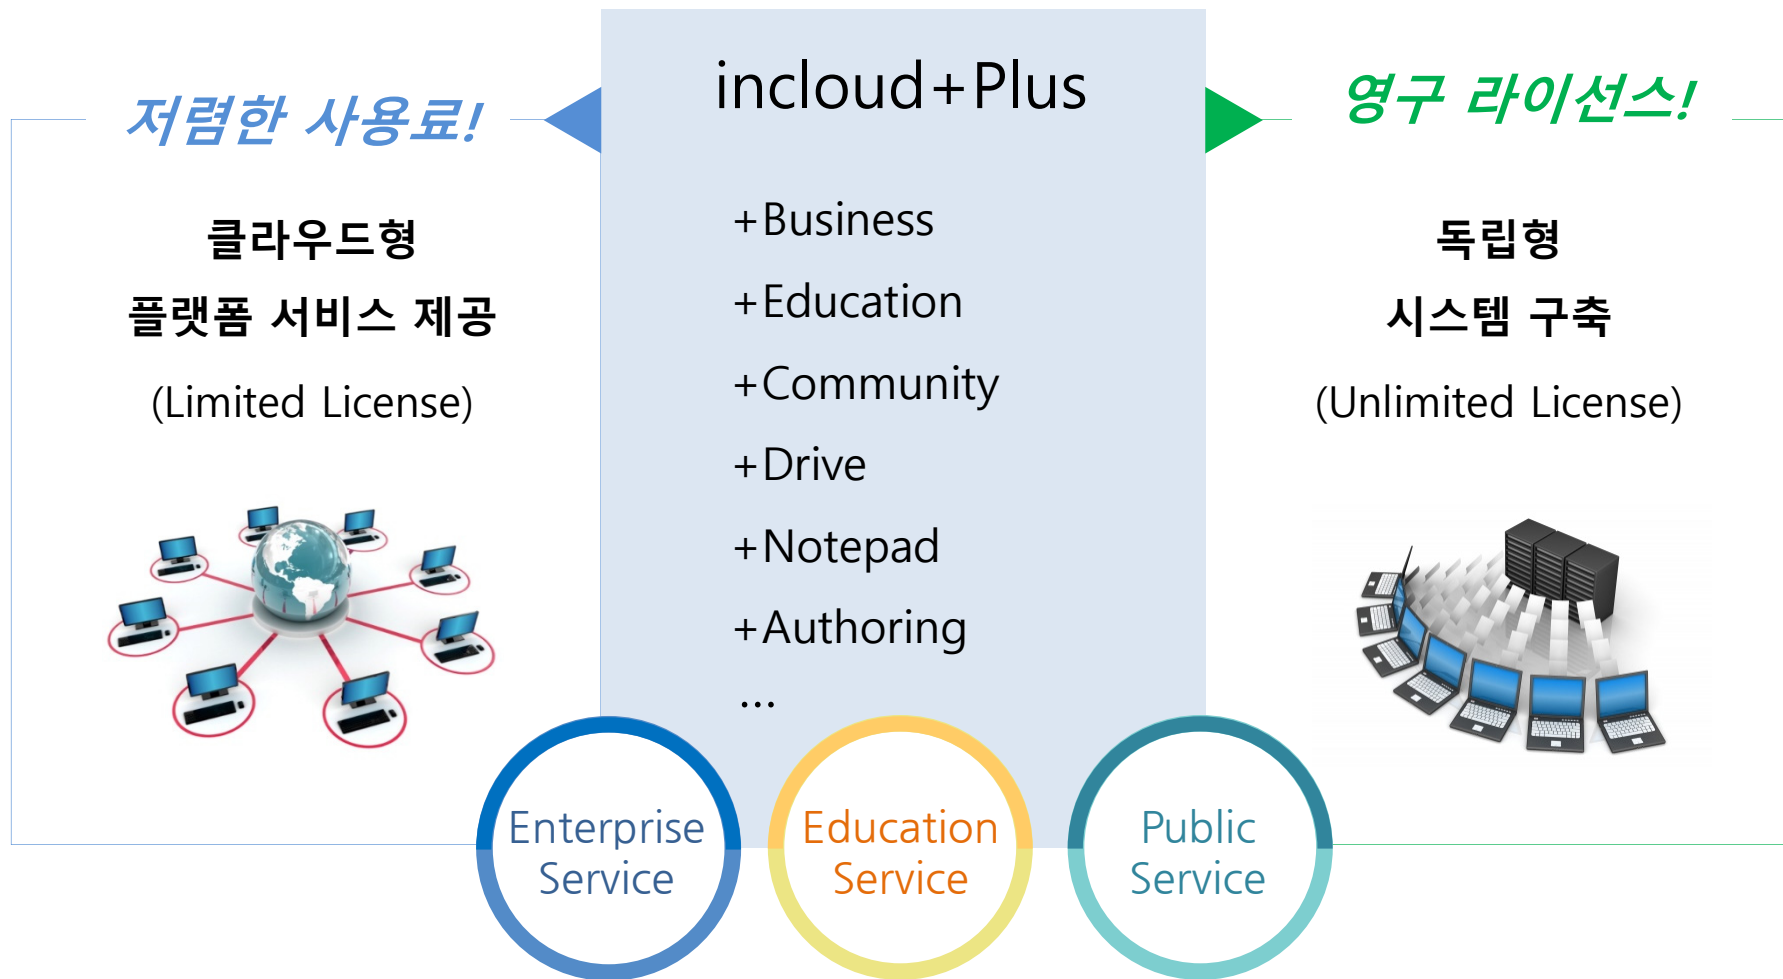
저렴한 사용료!

클라우드형
플랫폼 서비스 제공
(Limited License)

incloud+Plus

+Business
+Education
+Community
+Drive
+Notepad
+Authoring
...

영구 라이선스!

독립형
시스템 구축
(Unlimited License)

Enterprise Service

Education Service

Public Service